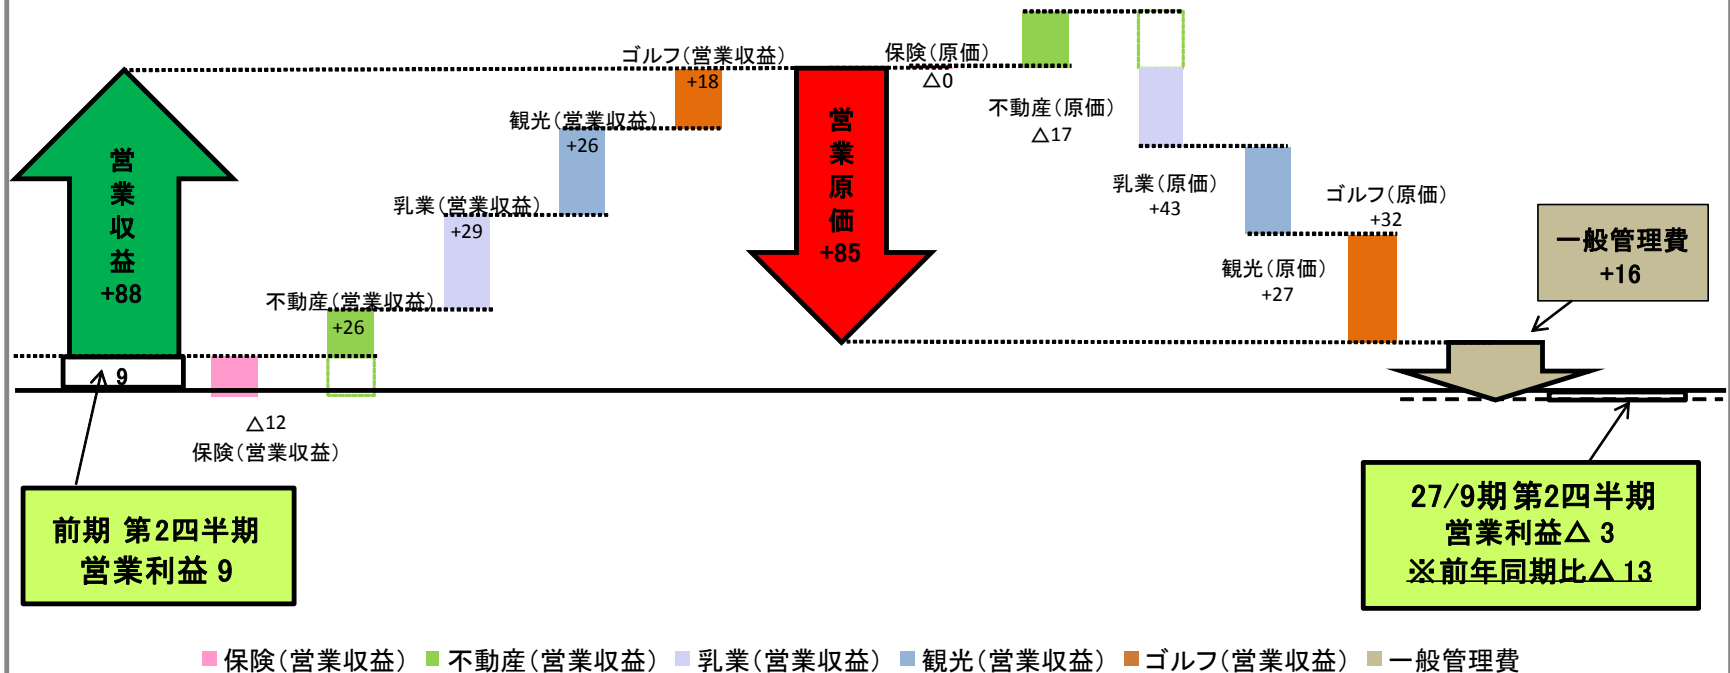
営業収益
+88

9

△12
保険（営業収益）

不動産（営業収益）
+26

乳業（営業収益）
+29

観光（営業収益）
+26

ゴルフ（営業収益）
+18

営業原価
+85

保険（原価）
△0

不動産（原価）
△17

乳業（原価）
+43

観光（原価）
+27

ゴルフ（原価）
+32

一般管理費
+16

前期 第2四半期
営業利益 9

27/9期 第2四半期
営業利益△ 3
※前年同期比△ 13

保険（営業収益） 不動産（営業収益） 乳業（営業収益） 観光（営業収益） ゴルフ（営業収益） 一般管理費